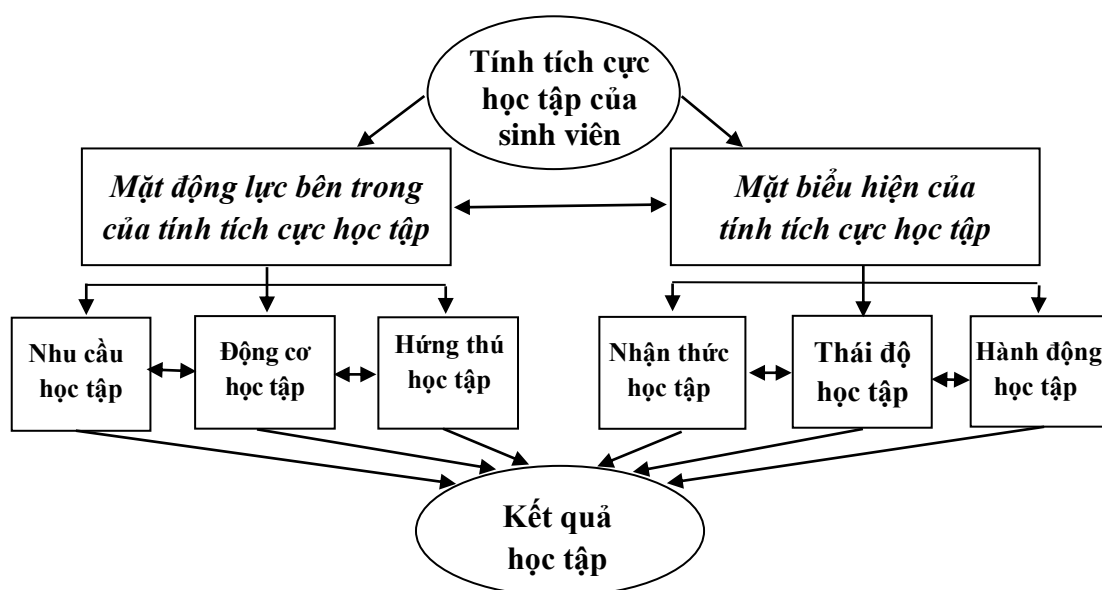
Tính tích cực học tập của sinh viên

Mặt động lực bên trong của tính tích cực học tập

Mặt biểu hiện của tính tích cực học tập

Nhu cầu học tập

Động cơ học tập

Hứng thú học tập

Nhận thức học tập

Thái độ học tập

Hành động học tập

Kết quả học tập